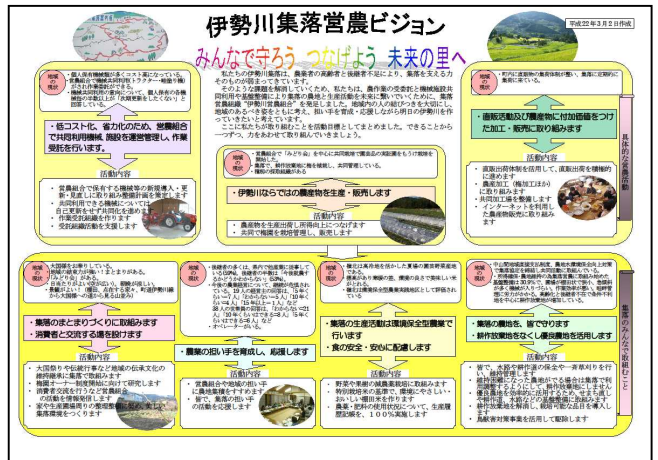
伊勢川集落営農ビジョン

平成22年3月2日作成

みんなで守ろう つなげよう 未来の里へ

地域の現状
・個人所有機械類が多くコスト高になっている。
・営農組合で機械を共同利用(トラクター・田植機)を進めているものがある。
・機械共同利用を強化していく。個人所有の各機械類の更新の際には「共同更新をしてくれないか」と声がある。

私たちの伊勢川集落は、農業者の高齢者と後継者不足により、集落を支える力そのものが弱まってきています。
そのような課題を解消していくため、私たちは、農作業の受委託と機械施設共同利用や基盤整備により集落の農地と生産活動を未来に繋げていくために、集落営農組織「伊勢川営農組合」を発足しました。地域内の人の絆びつきを大切にし、地域のみんなで支え合う、担い手を育成・応援しながら明日の伊勢川を作っていきたいと考えています。
ここに私たちが取り組むことを活動目標としてまとめました。できることから一つずつ、力を合わせて取り組んでいきましょう。

・低コスト化、省力化のため、営農組合で共同利用機械、施設を運営管理し、作業受託を行います。

活動内容
・営農組合で保有する機械等の新規導入・更新・見直しに取り組み整備計画を策定します
・共同利用できる機械については自己更新をせず共同化を進めます
・作業受託組織を作ります
・受託組織活動を支援します

地域の現状
・営農組合が「みどり会」を中心に共同販売で農協系の集配業者を通じて出荷物を販売した。
・農産で、耕作放棄地に陥る懸念し、共同管理している。
・種籾の共同購入を行っている

・伊勢川ならではの農産物を生産・販売します

活動内容
・農産物を生産出荷し所得向上につなげます
・共同で種籾を栽培管理し、販売します

地域の現状
・町内に直販所や農産物加工場が整い、集落に近隣的に販売も行いました。

・直販活動及び農産物に付加価値をつけた加工・販売に取り組みます

活動内容
・直販出荷体制を整えて、直販出荷を積極的に進めます
・農産加工(梅加工ほか)に取り組みます
・共同加工場を整備します
・インターネットを利用した農産物販売に取り組みます

具体的な営農活動

地域の現状
・大田植えを行事している。
・地域の結束力が強い!まとまりがある。
・「みどり会」がある。
・日当たりがよい(気分がいい)、景観が良い。
・景観が良い!(棚田、水路を主軸、町道伊勢川線から大田植えの道から見る山並み)

・集落のまとまりづくりに取組みます
・消費者と交流する場を設けます

活動内容
・大田植えや伝統行事など地域の伝統文化の維持継承に集落で取組みます
・梅園オーナー制度開始に向けて研究します
・消費者を受け入れる宿泊施設、農家民宿等の活動を積極的に推進します
・家や生産農場等の農場整備に取り組み集落環境をつくります

地域の現状
・後継者の多くは、県内で会社勤務に従事しているが、後継者の多くは農業をしており、地元に愛着を抱いている後継者もいる。
・今後の農業経営について、継続が困難を回答している、10人の経営者の回答は、「5年ぐらい」=7人、「わからない」=3人、「10年くらい」=4人、「15年以上」=1人
・30人の後継者の回答は、「わからない」=11人、「少しは手伝う」=6人、「5年くらいはできる」=6人です
・オペレーターがいる。

・農業の担い手を育成し、応援します

活動内容
・営農組合や地域の担い手に農地集積をすすめます
・皆で、農業の担い手の活動を応援します

地域の現状
・農家の営農体制確立や米の販路環境を考え、特別栽培米に取り組んでいる
・環境保全型農業の実施に取り組み農家もあり、環境保全型の農業に取り組みつつある。
・循環型農業、生産を生かして、安心できる農業を実践する集落として評価されている

・集落の生産活動は環境保全型農業で行います
・食の安全・安心に配慮します

活動内容
・野菜や果樹の減農薬栽培に取組みます
・特別栽培米の基準を満たし、環境にやさしい・おいしい棚田米を作ります
・農薬・肥料の使用状況について、生産履歴記帳を100%実施します

地域の現状
・中山間地域直接支払制度、農地水環境保全向上対策で集落協定を締結し共同活動に取組んでいる。
・所有規模・農地面積の小さい集落営農に取組むため基盤整備は30%で、農地の整備は不十分で効率、条件不利な農地を多く抱えている。
・高齢化が進み、担い手が不足し、遊休農地が発生している。

・集落の農地を、皆で守ります
・耕作放棄地をなくし優良農地を活用します

活動内容
・皆で、水路や耕作道の保全や一斉草刈りを行い、農村環境を守ります
・耕作困難になった農地が出る場合は集落で利用の仕方を相談し、耕作放棄地を出しません
・優良農地を効率的に活用するため、せまい個人所有から、大区画化の基盤整備に取組みます
・耕作放棄地を解消し、純粋な地域の品目を導入します
・鳥獣害対策事業を活用して取り組みます

集落のみんなで取り組むこと